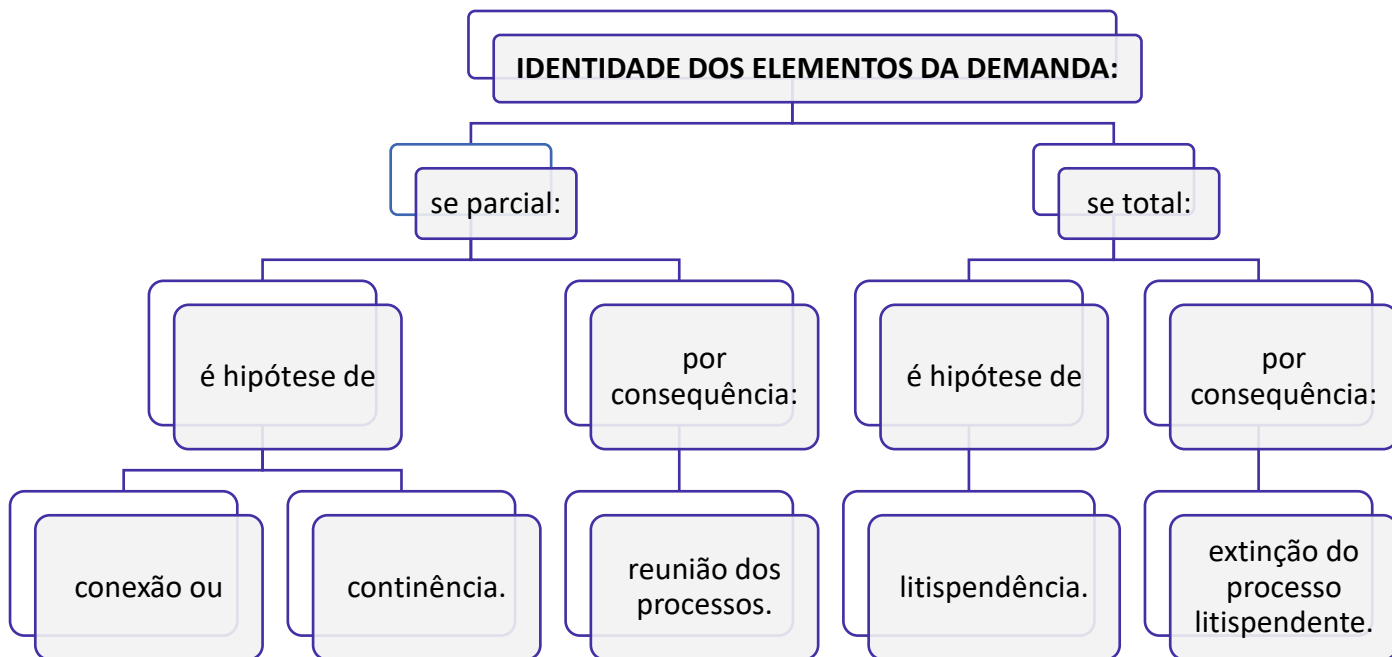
IDENTIDADE DOS ELEMENTOS DA DEMANDA:

se parcial:

se total:

é hipótese de

por consequência:

é hipótese de

por consequência:

conexão ou

continência.

reunião dos processos.

litispendência.

extinção do processo litispendente.